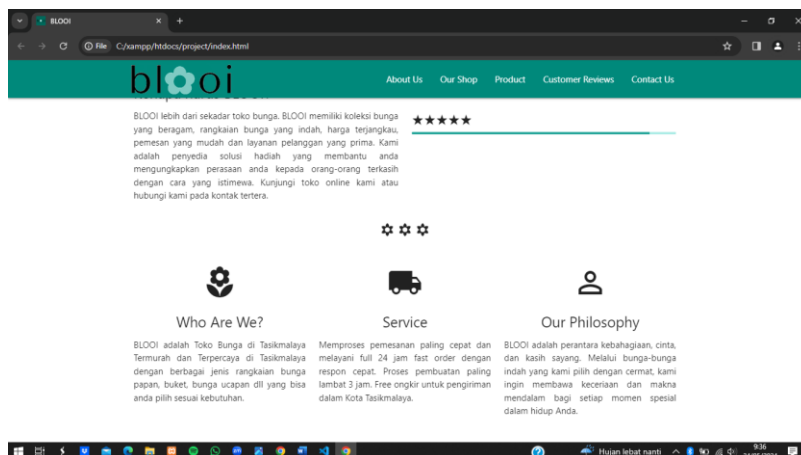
BLOOI

File C:/xampp/htdocs/project/index.html

blooi

About Us Our Shop Product Customer Reviews Contact Us

BLOOI lebih dari sekadar toko bunga. BLOOI memiliki koleksi bunga yang beragam, rangkaian bunga yang indah, harga terjangkau, pemesan yang mudah dan layanan pelanggan yang prima. Kami adalah penyedia solusi hadiah yang membantu anda mengungkapkan perasaan anda kepada orang-orang terkasih dengan cara yang istimewa. Kunjungi toko online kami atau hubungi kami pada kontak tertera.

★★★★★

Who Are We?

BLOOI adalah Toko Bunga di Tasikmalaya Termurah dan Terpercaya di Tasikmalaya dengan berbagai jenis rangkaian bunga papan, buket, bunga ucapan dll yang bisa anda pilih sesuai kebutuhan.

Service

Memproses pemesanan paling cepat dan melayani full 24 jam fast order dengan respon cepat. Proses pembuatan paling lambat 3 jam. Free ongkir untuk pengiriman dalam Kota Tasikmalaya.

Our Philosophy

BLOOI adalah perantara kebahagiaan, cinta, dan kasih sayang. Melalui bunga-bunga indah yang kami pilih dengan cermat, kami ingin membawa keceriaan dan makna mendalam bagi setiap momen spesial dalam hidup Anda.

Hujan lebat nanti 9:36 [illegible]